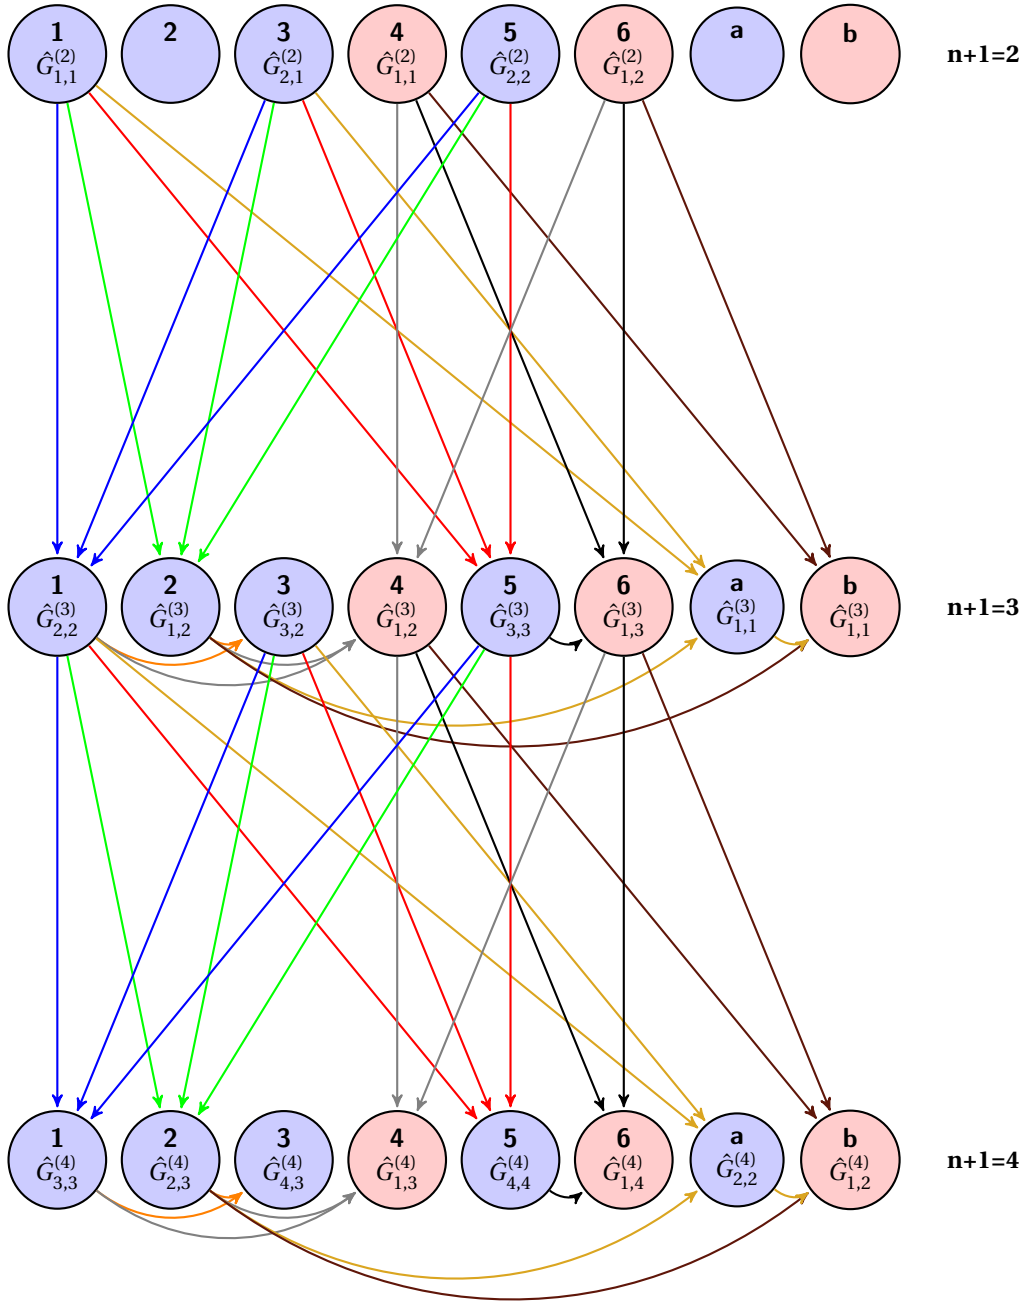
1 $\hat{G}^{(2)}_{1,1}$
2
3 $\hat{G}^{(2)}_{2,1}$
4 $\hat{G}^{(2)}_{1,1}$
5 $\hat{G}^{(2)}_{2,2}$
6 $\hat{G}^{(2)}_{1,2}$
a
b
n+1=2

1 $\hat{G}^{(3)}_{2,2}$
2 $\hat{G}^{(3)}_{1,2}$
3 $\hat{G}^{(3)}_{3,2}$
4 $\hat{G}^{(3)}_{1,2}$
5 $\hat{G}^{(3)}_{3,3}$
6 $\hat{G}^{(3)}_{1,3}$
a $\hat{G}^{(3)}_{1,1}$
b $\hat{G}^{(3)}_{1,1}$
n+1=3

1 $\hat{G}^{(4)}_{3,3}$
2 $\hat{G}^{(4)}_{2,3}$
3 $\hat{G}^{(4)}_{4,3}$
4 $\hat{G}^{(4)}_{1,3}$
5 $\hat{G}^{(4)}_{4,4}$
6 $\hat{G}^{(4)}_{1,4}$
a $\hat{G}^{(4)}_{2,2}$
b $\hat{G}^{(4)}_{1,2}$
n+1=4